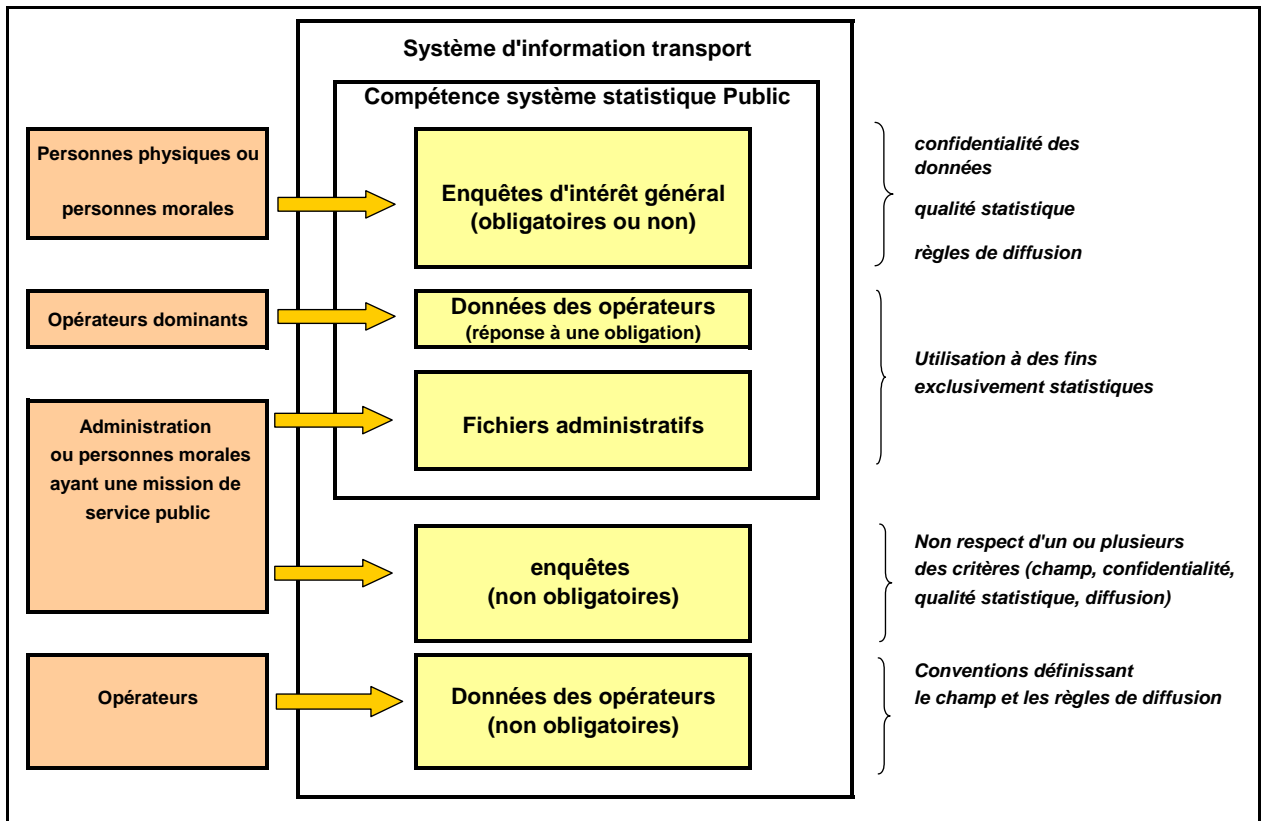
Système d'information transport

Compétence système statistique Public

Personnes physiques ou

personnes morales

Enquêtes d'intérêt général (obligatoires ou non)

confidentialité des données

qualité statistique

règles de diffusion

Opérateurs dominants

Données des opérateurs (réponse à une obligation)

Utilisation à des fins exclusivement statistiques

Administration ou personnes morales ayant une mission de service public

Fichiers administratifs

enquêtes (non obligatoires)

Non respect d'un ou plusieurs des critères (champ, confidentialité, qualité statistique, diffusion)

Opérateurs

Données des opérateurs (non obligatoires)

Conventions définissant le champ et les règles de diffusion